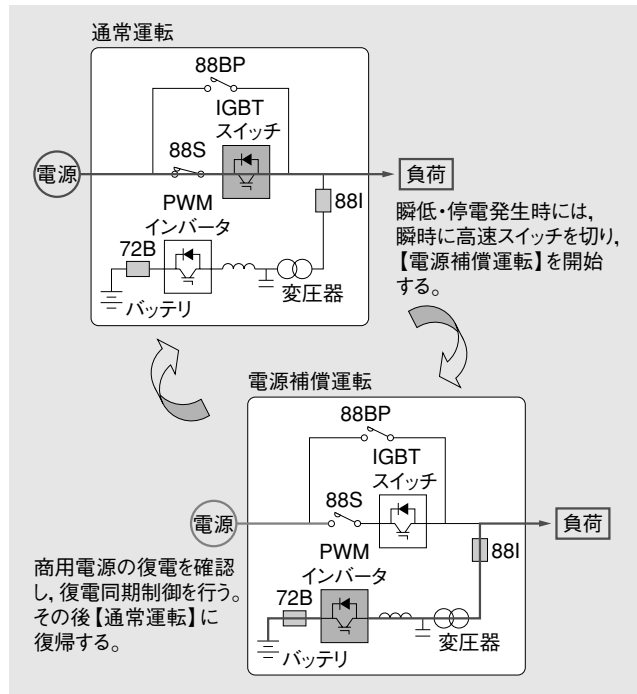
通常運転

88BP

IGBT
スイッチ

88S

電源

負荷

PWM
インバータ

88I

72B

変圧器

バッテリ

瞬低・停電発生時には，瞬時に高速スイッチを切り，【電源補償運転】を開始する。

電源補償運転

88BP

IGBT
スイッチ

88S

電源

負荷

PWM
インバータ

88I

72B

変圧器

バッテリ

商用電源の復電を確認し，復電同期制御を行う。その後【通常運転】に復帰する。